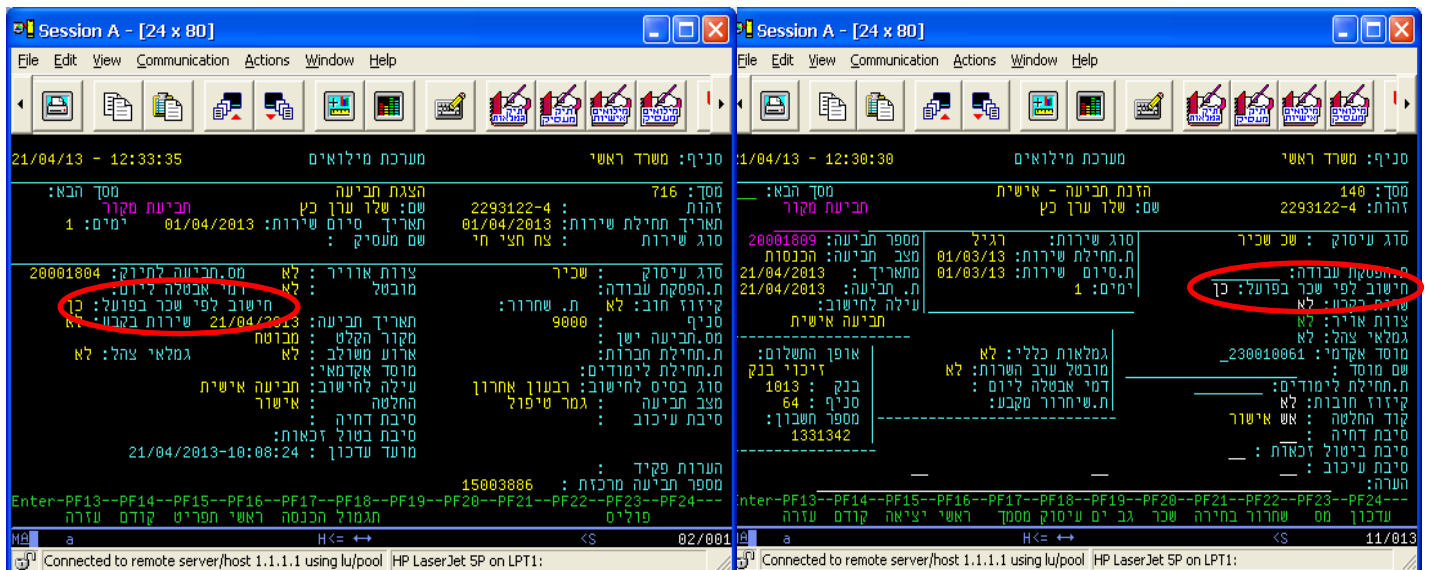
Session A - [24 x 80]
File Edit View Communication Actions Window Help

21/04/13 - 12:33:35 מערכת מילואים סניף: משרד ראשי

מסך הבא: הצגת תביעה מסך: 716
שם: שלו ערן כץ תביעת מקור זהות : 2293122-4
תאריך סיום שירות: 01/04/2013 ימים: 1 תאריך תחילת שירות: 01/04/2013
שם מעסיק סוג שירות : צת חצי חי

מס.תביעה לתיק: 20001804 צורת אוויר : לא סוג עיסוק : שכיר
דמי אבטלה ליום: לא מובטל ת.הפסקת עבודה:
חישוב לפי שכר בפועל: כן ת. שחרור: קיזוז חוב: לא
שירות בקבע: לא תאריך תביעה: 21/04/2013 סניף : 9000
מקור הקלט : מבוטח מס.תביעה ישן :
גמלאי צהל: לא ארוע משולב : לא ת.תחילת חברות:
מוסד אקדמאי: ת.תחילת לימודים:
עילה לחישוב: תביעה אישית סוג בסיס לחישוב: רבעון אחרון
החלטה : אישור מצב תביעה : גמר טיפול
סיבת דחיה : סיבת עיכוב :
סיבת בטול זכאות:
מועד עדכון : 21/04/2013-10:08:24
הערות פקיד :
מספר תביעה מרכזת : 15003886
Enter--PF13--PF14--PF15--PF16--PF17--PF18--PF19--PF20--PF21--PF22--PF23--PF24---
עזרה קודם ראשי תפריט הכנסה תגמול פוליס
MA a H<= ↔ <S 02/001
Connected to remote server/host 1.1.1.1 using lu/pool HP LaserJet 5P on LPT1:

Session A - [24 x 80]
File Edit View Communication Actions Window Help

21/04/13 - 12:30:30 מערכת מילואים סניף: משרד ראשי

מסך הבא: __ הזנת תביעה - אישית מסך: 140
שם: שלו ערן כץ תביעת מקור זהות: 2293122-4

מספר תביעה: 20001809 סוג שירות: רגיל סוג עיסוק : שכ שכיר
מצב תביעה: הכנסות ת.תחילת שירות: 01/03/13
מתאריך : 21/04/2013 ת.סיום שירות: 01/03/13 ת.הפסקת עבודה:
ת. תביעה: 21/04/2013 ימים: 1 חישוב לפי שכר בפועל: כן
עילה לחישוב: שירות בקבע: לא
תביעה אישית צורת אויר: לא
גמלאי צהל: לא
אופן התשלום: גמלאות כללי: לא מוסד אקדמי: 230010061_
זיכוי בנק מובטל ערב השרות: לא שם מוסד :
בנק : 1013 דמי אבטלה ליום : ת.תחילת לימודים:
סניף : 64 ת.שיחרור מקבע: קיזוז חובות: לא
מספר חשבון: קוד החלטה : אש אישור
1331342 סיבת דחיה :
סיבת ביטול זכאות : __
סיבת עיכוב :
הערה:
Enter-PF13--PF14--PF15--PF16--PF17--PF18--PF19--PF20--PF21--PF22--PF23--PF24---
עזרה קודם יציאה ראשי מסמך עיסוק ים גב שכר בחירה שחרור מס עדכון
a H<= ↔ <S 11/013
Connected to remote server/host 1.1.1.1 using lu/pool HP LaserJet 5P on LPT1: